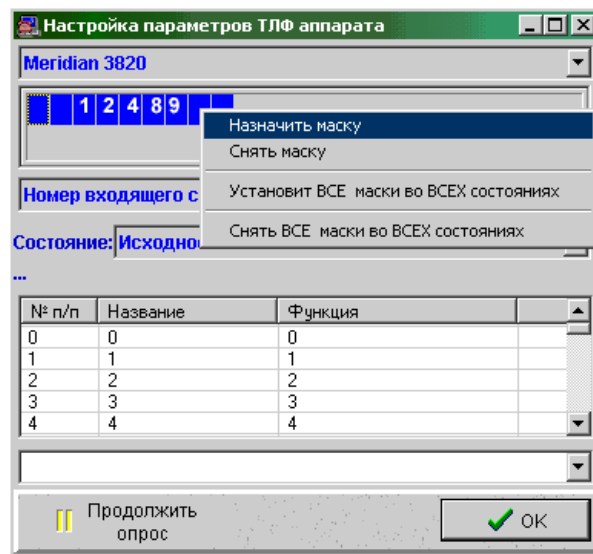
Настройка параметров ТЛФ аппарата

Meridian 3820

1 2 4 8 9

Назначить маску
Снять маску
Установит ВСЕ маски во ВСЕХ состояниях
Снять ВСЕ маски во ВСЕХ состояниях

Номер входящего с

Состояние: Исходно

...

| № п/п | Название | Функция |
|---|---|---|
| 0 | 0 | 0 |
| 1 | 1 | 1 |
| 2 | 2 | 2 |
| 3 | 3 | 3 |
| 4 | 4 | 4 |

Продолжить опрос

OK